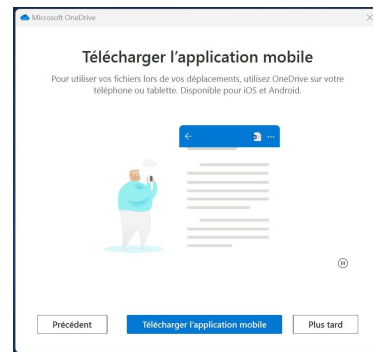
Microsoft OneDrive

Télécharger l'application mobile

Pour utiliser vos fichiers lors de vos déplacements, utilisez OneDrive sur votre téléphone ou tablette. Disponible pour iOS et Android.

Précédent

Télécharger l'application mobile

Plus tard